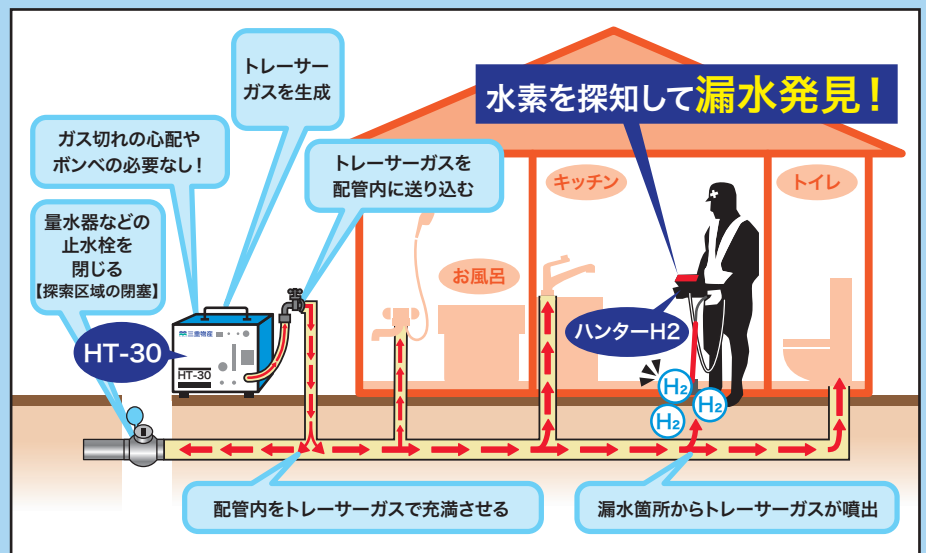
トレーサーガスを生成

ガス切れの心配やボンベの必要なし！

トレーサーガスを配管内に送り込む

量水器などの止水栓を閉じる
【探索区域の閉塞】

水素を探知して漏水発見！

キッチン

トイレ

お風呂

三菱物産

HT-30

HT-30

ハンターH2

$H_2$

$H_2$

$H_2$

配管内をトレーサーガスで充満させる

漏水箇所からトレーサーガスが噴出